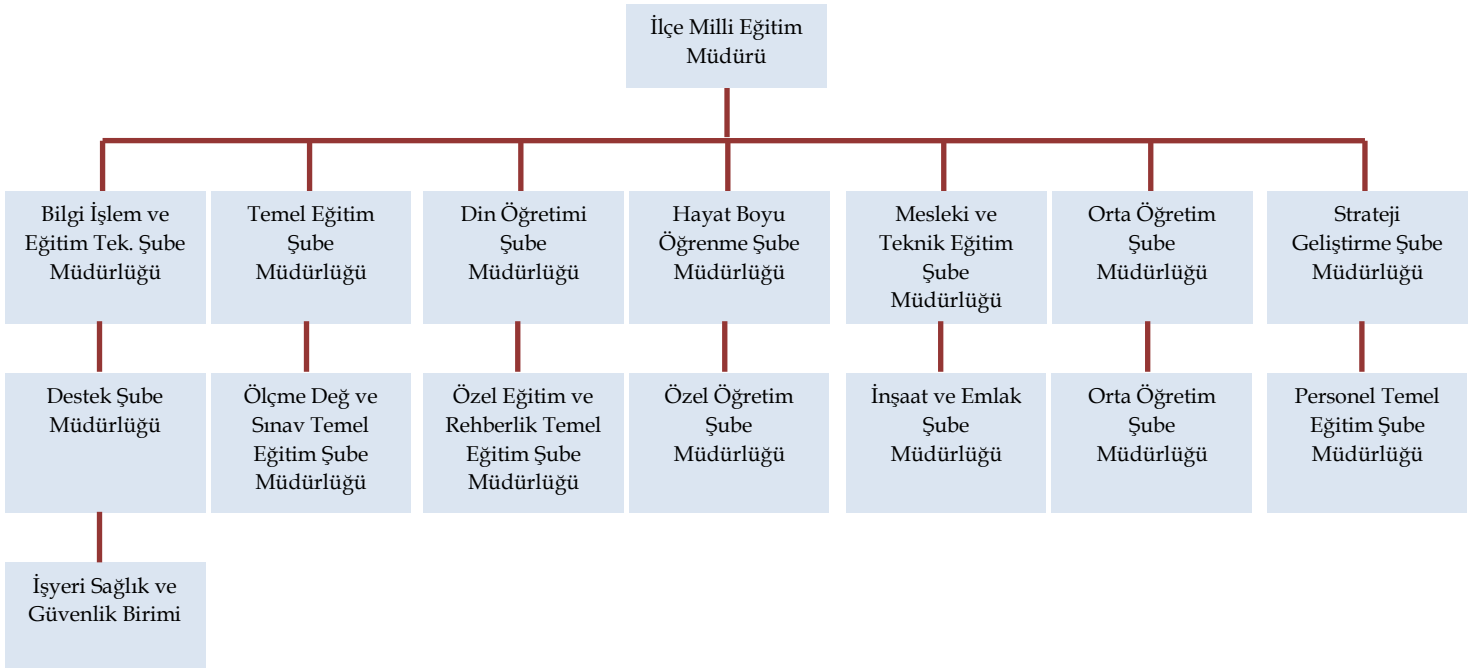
İlçe Milli Eğitim Müdürü

Bilgi İşlem ve Eğitim Tek. Şube Müdürlüğü

Temel Eğitim Şube Müdürlüğü

Din Öğretimi Şube Müdürlüğü

Hayat Boyu Öğrenme Şube Müdürlüğü

Mesleki ve Teknik Eğitim Şube Müdürlüğü

Orta Öğretim Şube Müdürlüğü

Strateji Geliştirme Şube Müdürlüğü

Destek Şube Müdürlüğü

Ölçme Değ ve Sınav Temel Eğitim Şube Müdürlüğü

Özel Eğitim ve Rehberlik Temel Eğitim Şube Müdürlüğü

Özel Öğretim Şube Müdürlüğü

İnşaat ve Emlak Şube Müdürlüğü

Orta Öğretim Şube Müdürlüğü

Personel Temel Eğitim Şube Müdürlüğü

İşyeri Sağlık ve Güvenlik Birimi